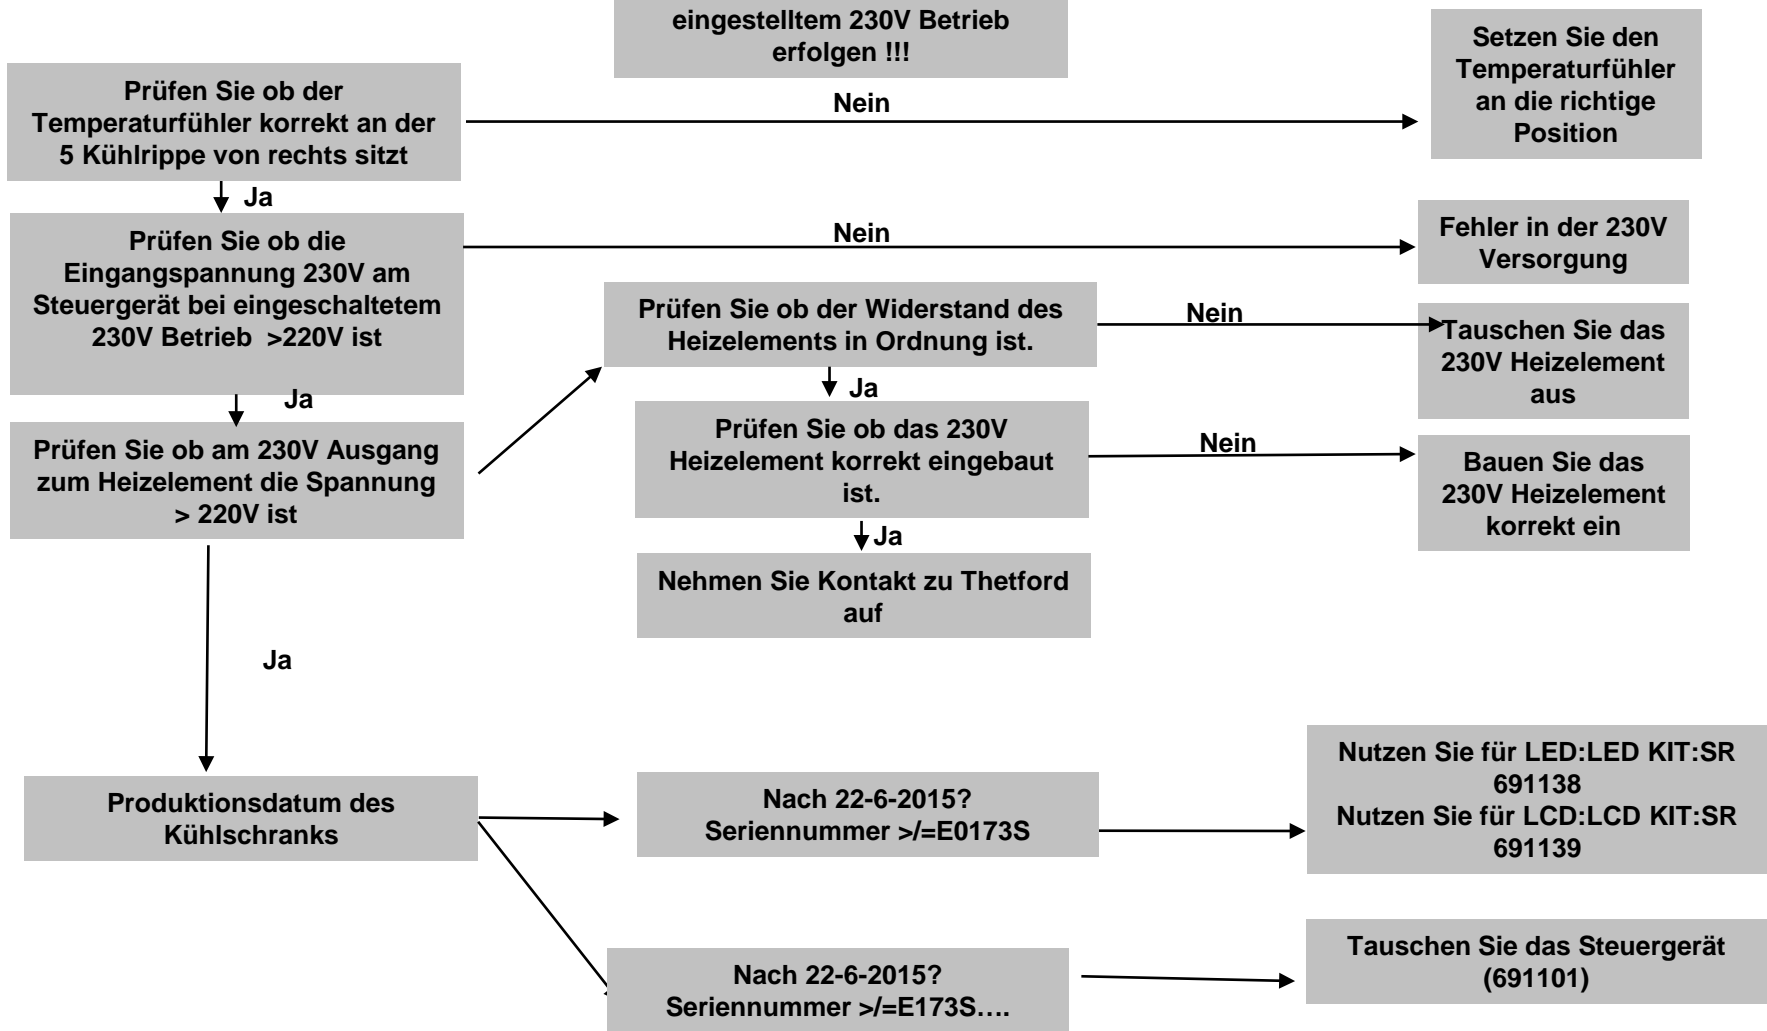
eingestelltem 230V Betrieb erfolgen !!!

Prüfen Sie ob der Temperaturfühler korrekt an der 5 Kühlrippe von rechts sitzt

Nein

Setzen Sie den Temperaturfühler an die richtige Position

Ja

Prüfen Sie ob die Eingangspannung 230V am Steuergerät bei eingeschaltetem 230V Betrieb >220V ist

Nein

Fehler in der 230V Versorgung

Ja

Prüfen Sie ob am 230V Ausgang zum Heizelement die Spannung > 220V ist

Prüfen Sie ob der Widerstand des Heizelements in Ordnung ist.

Nein

Tauschen Sie das 230V Heizelement aus

Ja

Prüfen Sie ob das 230V Heizelement korrekt eingebaut ist.

Nein

Bauen Sie das 230V Heizelement korrekt ein

Ja

Nehmen Sie Kontakt zu Thetford auf

Ja

Produktionsdatum des Kühlschranks

Nach 22-6-2015? Seriennummer >/=E0173S

Nutzen Sie für LED:LED KIT:SR 691138
Nutzen Sie für LCD:LCD KIT:SR 691139

Nach 22-6-2015? Seriennummer >/=E173S….

Tauschen Sie das Steuergerät (691101)